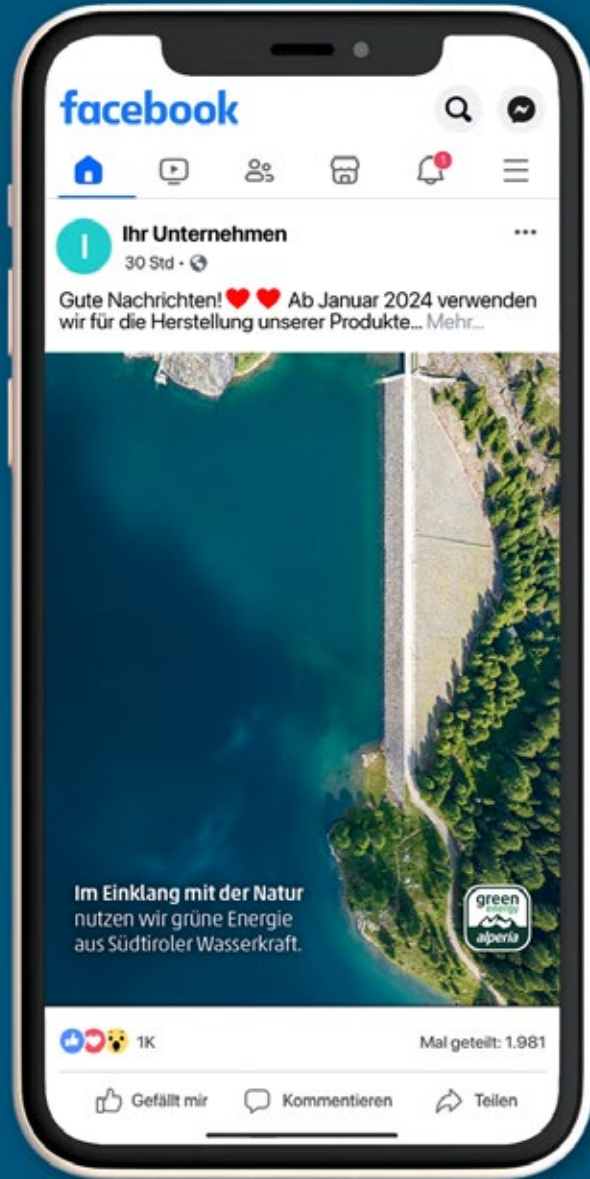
facebook

1

I

Ihr Unternehmen
30 Std •

Gute Nachrichten! ❤️ ❤️ Ab Januar 2024 verwenden wir für die Herstellung unserer Produkte... Mehr...

Im Einklang mit der Natur
nutzen wir grüne Energie
aus Südtiroler Wasserkraft.

green energy
alperia

1K

Mal geteilt: 1.981

Gefällt mir

Kommentieren

Teilen